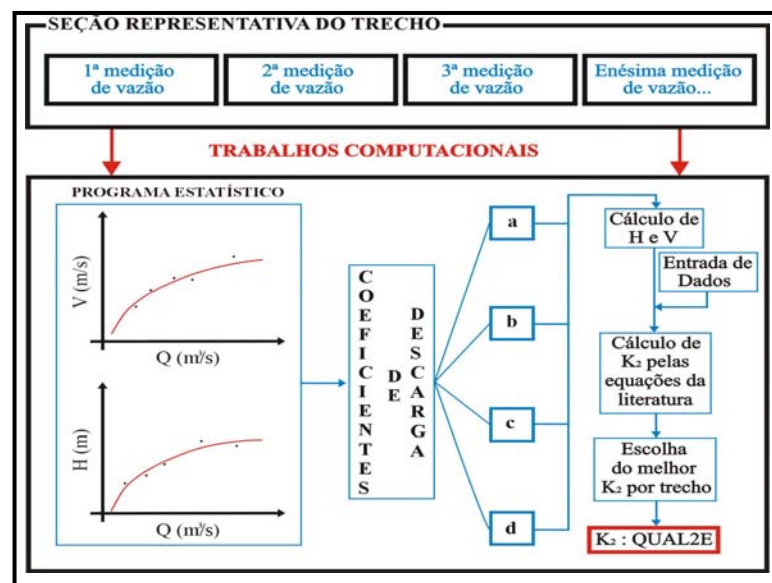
SEÇÃO REPRESENTATIVA DO TRECHO

1ª medição de vazão

2ª medição de vazão

3ª medição de vazão

Enésima medição de vazão...

TRABALHOS COMPUTACIONAIS

PROGRAMA ESTATÍSTICO

V (m/s)

Q (m³/s)

H (m)

Q (m³/s)

COEFICIENTES DE DESCARGA

a

b

c

d

Cálculo de H e V

Entrada de Dados

Cálculo de $K_2$ pelas equações da literatura

Escolha do melhor $K_2$ por trecho

$K_2$ : QUAL2E